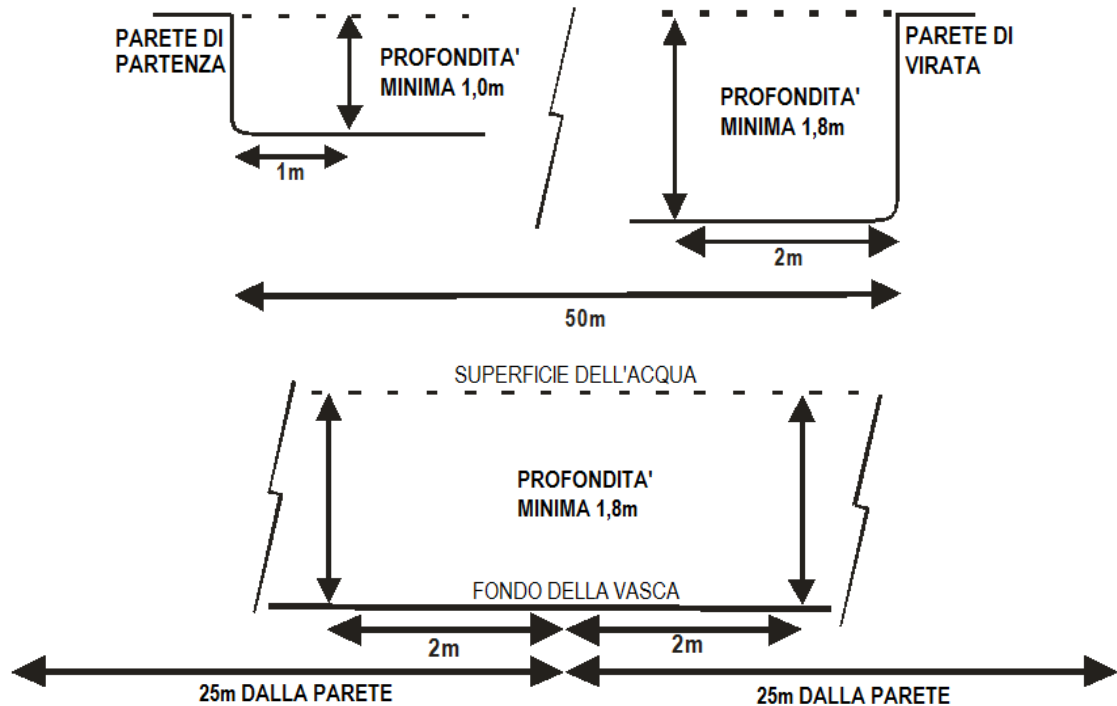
PARETE DI PARTENZA

PROFONDITA' MINIMA 1,0m

1m

PROFONDITA' MINIMA 1,8m

PARETE DI VIRATA

2m

50m

SUPERFICIE DELL'ACQUA

PROFONDITA' MINIMA 1,8m

FONDO DELLA VASCA

2m

2m

25m DALLA PARETE

25m DALLA PARETE